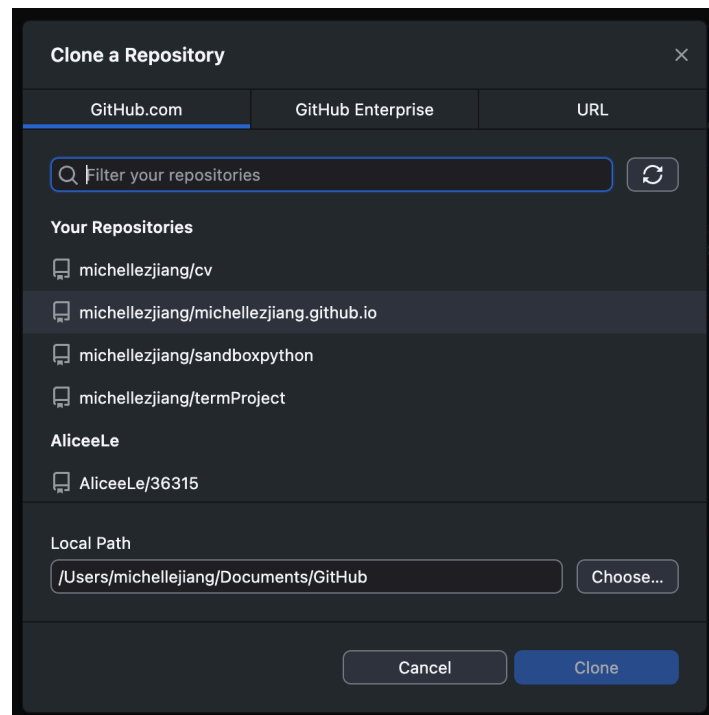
Clone a Repository

×

GitHub.com

GitHub Enterprise

URL

Filter your repositories

Your Repositories

michellezjiang/cv

michellezjiang/michellezjiang.github.io

michellezjiang/sandboxpython

michellezjiang/termProject

AliceeLe

AliceeLe/36315

Local Path

/Users/michellejiang/Documents/GitHub

Choose...

Cancel

Clone